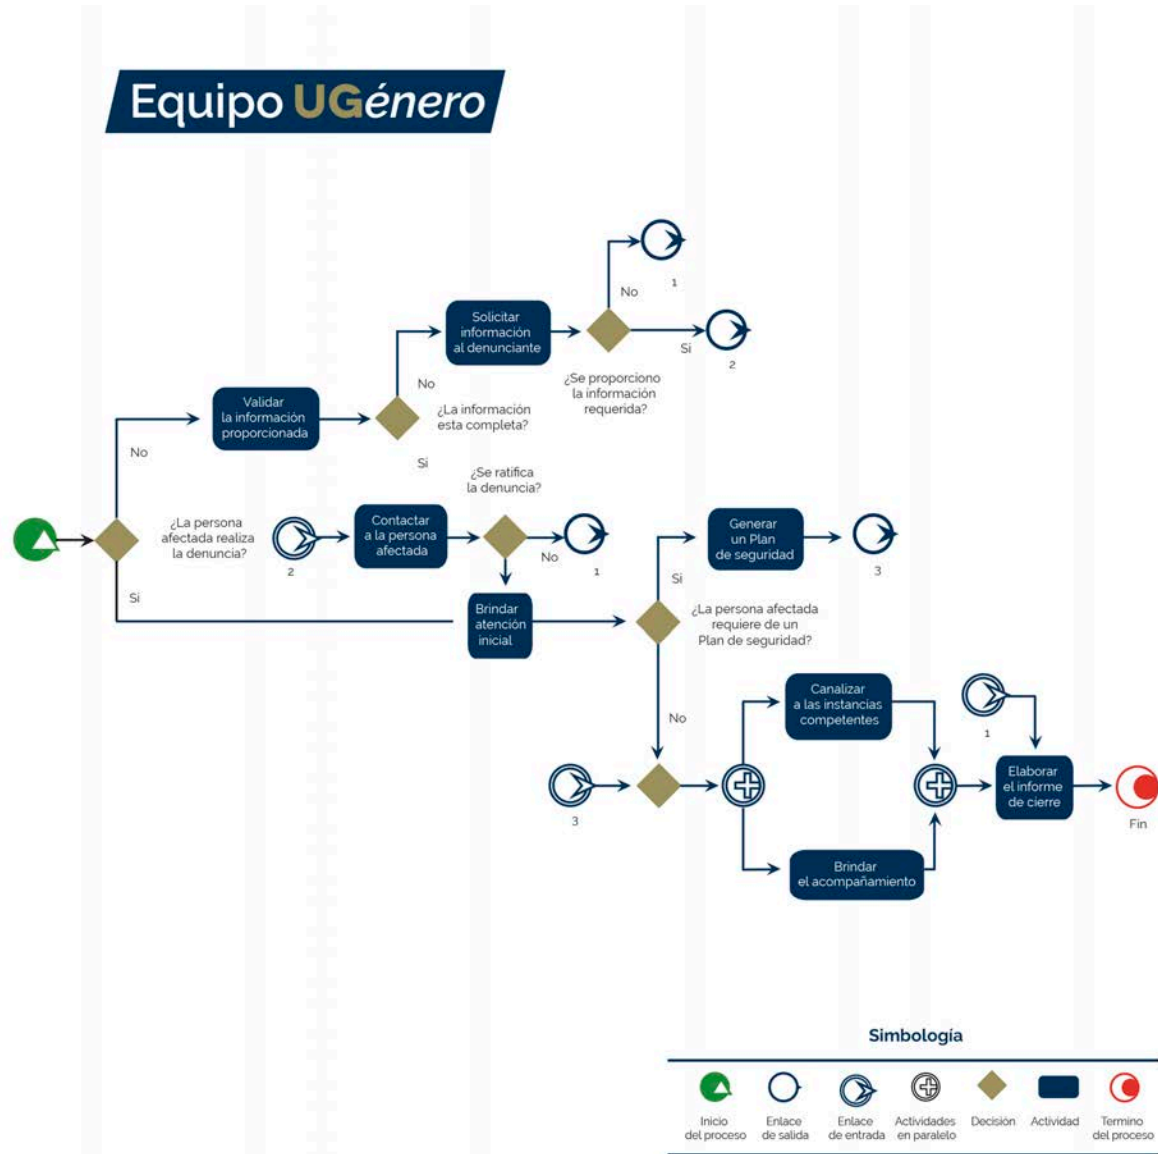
Equipo UGénero

Solicitar información al denunciante

No

1

Si

2

¿Se proporciono la información requerida?

Validar la información proporcionada

No

¿La información esta completa?

No

Si

¿Se ratifica la denuncia?

¿La persona afectada realiza la denuncia?

2

Contactar a la persona afectada

No

1

Generar un Plan de seguridad

3

Si

Si

Brindar atención inicial

¿La persona afectada requiere de un Plan de seguridad?

No

Canalizar a las instancias competentes

1

3

Elaborar el informe de cierre

Fin

Brindar el acompañamiento

Simbología

Inicio del proceso

Enlace de salida

Enlace de entrada

Actividades en paralelo

Decisión

Actividad

Termino del proceso